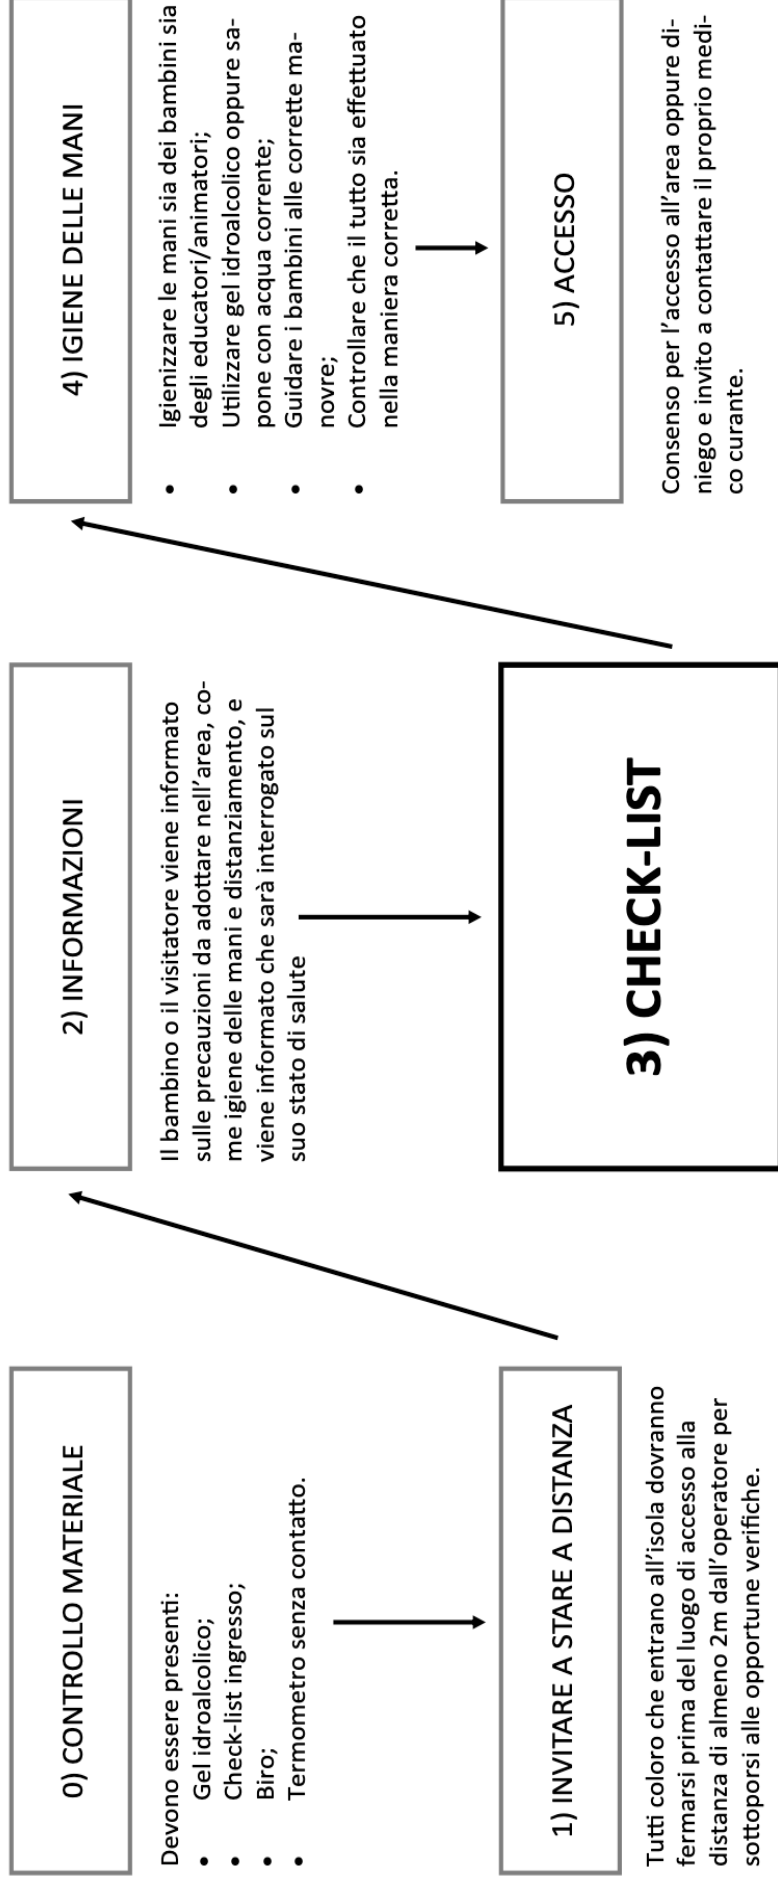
0) CONTROLLO MATERIALE

Devono essere presenti:
- Gel idroalcolico;
- Check-list ingresso;
- Biro;
- Termometro senza contatto.

1) INVITARE A STARE A DISTANZA

Tutti coloro che entrano all'isola dovranno fermarsi prima del luogo di accesso alla distanza di almeno 2m dall'operatore per sottoporsi alle opportune verifiche.

2) INFORMAZIONI

Il bambino o il visitatore viene informato sulle precauzioni da adottare nell'area, come igiene delle mani e distanziamento, e viene informato che sarà interrogato sul suo stato di salute

3) CHECK-LIST

4) IGIENE DELLE MANI

- Igienizzare le mani sia dei bambini sia degli educatori/animatori;
- Utilizzare gel idroalcolico oppure sapone con acqua corrente;
- Guidare i bambini alle corrette manovre;
- Controllare che il tutto sia effettuato nella maniera corretta.

5) ACCESSO

Consenso per l'accesso all'area oppure diniego e invito a contattare il proprio medico curante.